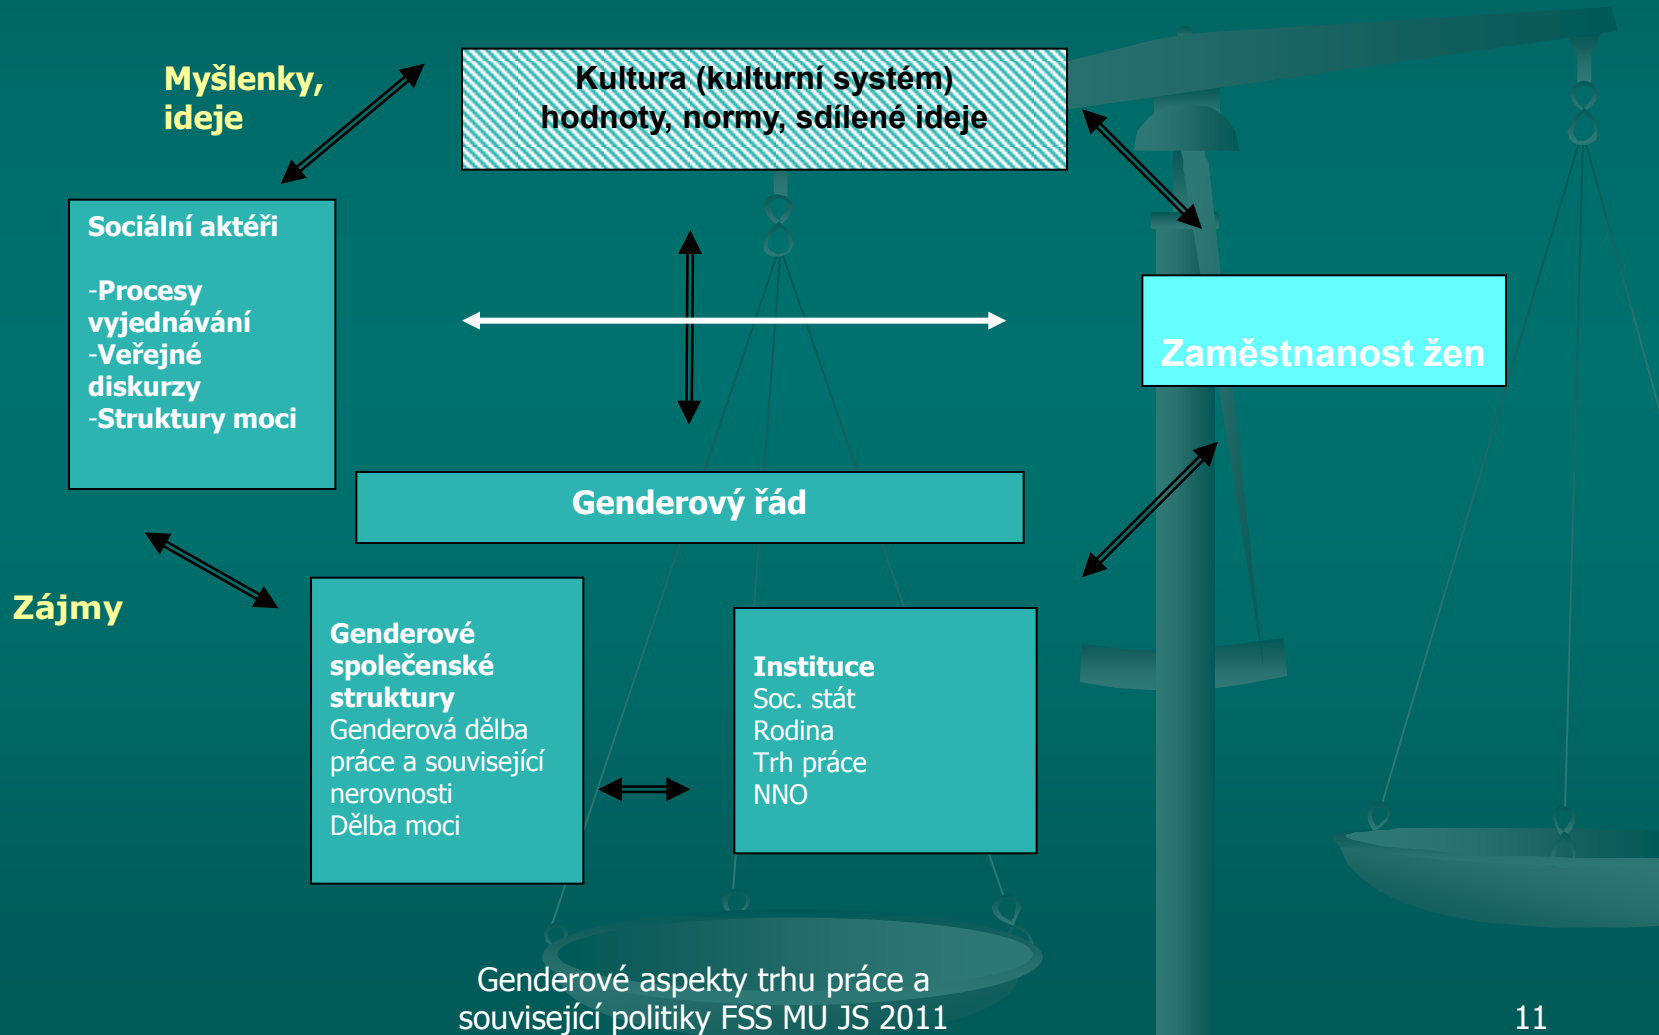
Myšlenky, ideje

Kultura (kulturní systém)
hodnoty, normy, sdílené ideje

Sociální aktéři

-Procesy vyjednávání
-Veřejné diskurzy
-Struktury moci

Zaměstnanost žen

Genderový řád

Zájmy

Genderové společenské struktury
Genderová dělba práce a související nerovnosti
Dělba moci

Instituce
Soc. stát
Rodina
Trh práce
NNO

Genderové aspekty trhu práce a související politiky FSS MU JS 2011

11